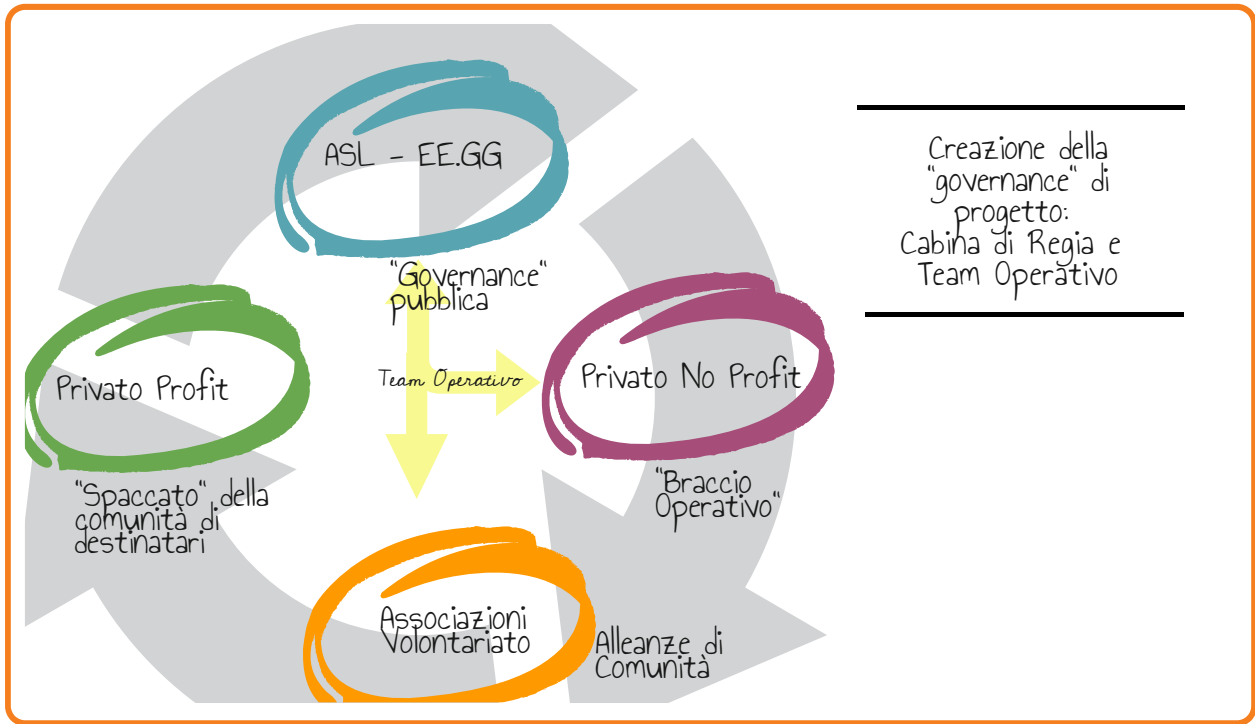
ASL - EE.GG

"Governance" pubblica

Team Operativo

Privato Profit

"Spaccato" della comunità di destinatari

Privato No Profit

"Braccio Operativo"

Associazioni Volontariato

Alleanze di Comunità

Creazione della "governance" di progetto: Cabina di Regia e Team Operativo